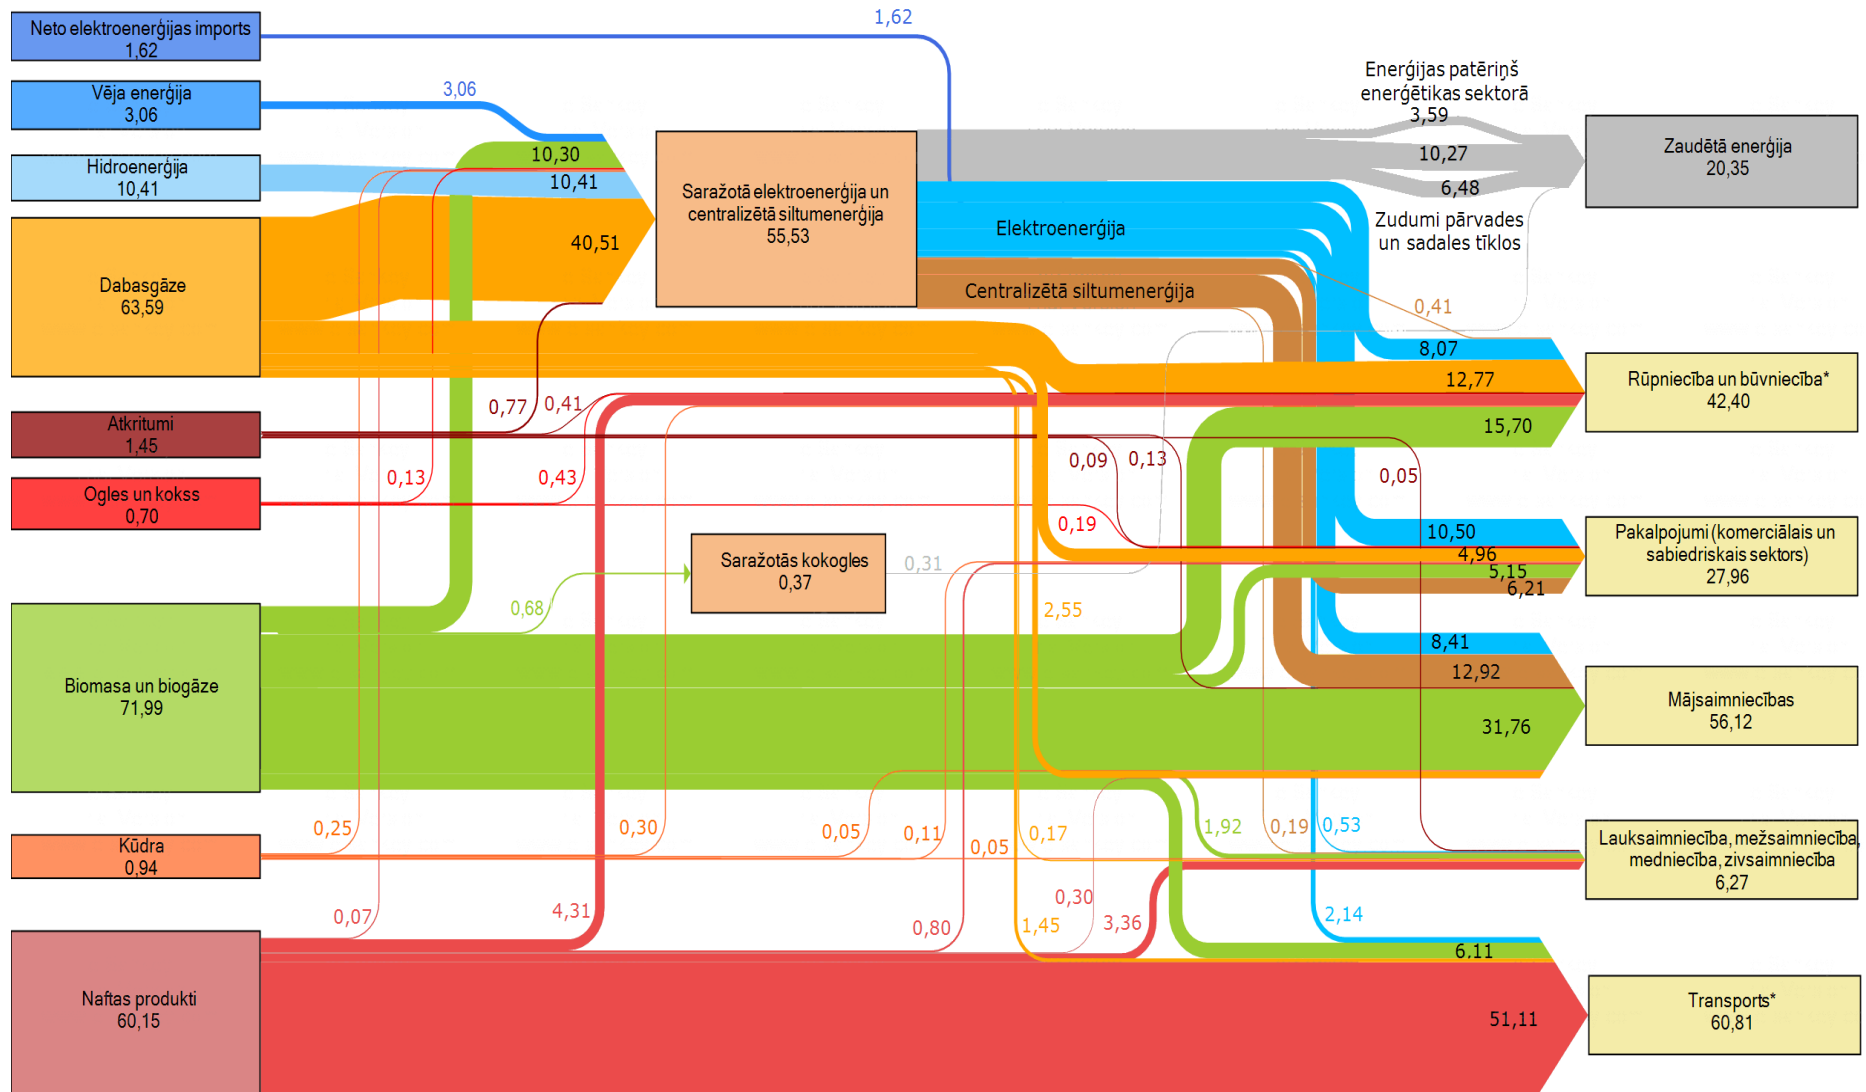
Neto elektroenerģijas imports
1,62

1,62

Vēja enerģija
3,06

3,06

Hidroenerģija
10,41

Dabasgāze
63,59

10,30
10,41
40,51

Saražotā elektroenerģija un centralizētā siltumenerģija
55,53

Enerģijas patēriņš enerģētikas sektorā
3,59
10,27
6,48

Zaudētā enerģija
20,35

Elektroenerģija
Zudumi pārvades un sadales tīklos
Centralizētā siltumenerģija
0,41

Atkritumi
1,45

0,77
0,41

8,07
12,77

Rūpniecība un būvniecība*
42,40

15,70

Ogles un kokss
0,70

0,13
0,43
0,09
0,13
0,05
0,19

Saražotās kokogles
0,37

0,31
10,50
4,96
5,15
6,21

Pakalpojumi (komerciālais un sabiedriskais sektors)
27,96

0,68
2,55

Biomasa un biogāze
71,99

8,41
12,92
31,76

Mājsaimniecības
56,12

Kūdra
0,94

0,25
0,30
0,05
0,11
0,05
0,17
1,92
0,19
0,53

Lauksaimniecība, mežsaimniecība, medniecība, zivsaimniecība
6,27

Naftas produkti
60,15

0,07
4,31
0,80
1,45
0,30
3,36
2,14
6,11
51,11

Transports*
60,81